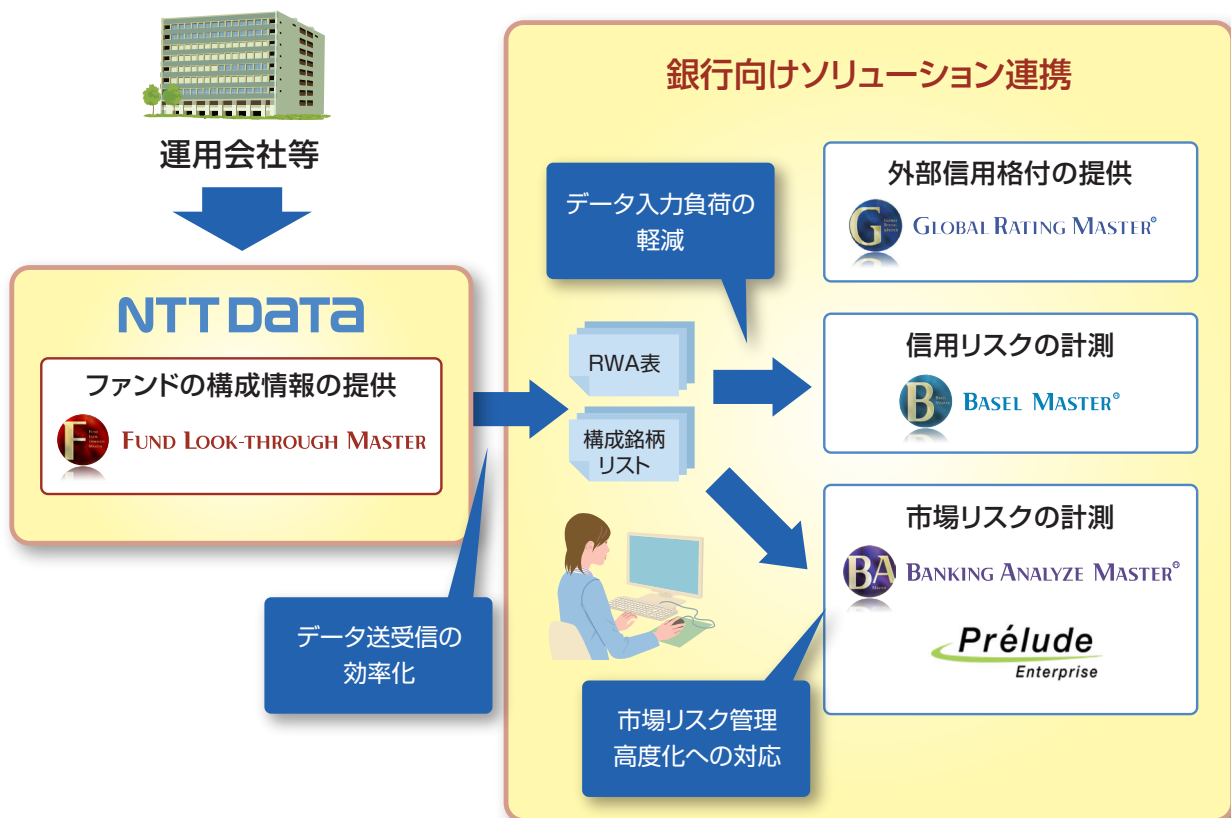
運用会社等

NTT DATA

ファンドの構成情報の提供

F FUND LOOK-THROUGH MASTER

データ送受信の効率化

銀行向けソリューション連携

データ入力負荷の軽減

RWA表

構成銘柄リスト

外部信用格付の提供

G GLOBAL RATING MASTER®

信用リスクの計測

B BASEL MASTER®

市場リスクの計測

BA BANKING ANALYZE MASTER®

Prélude Enterprise

市場リスク管理高度化への対応